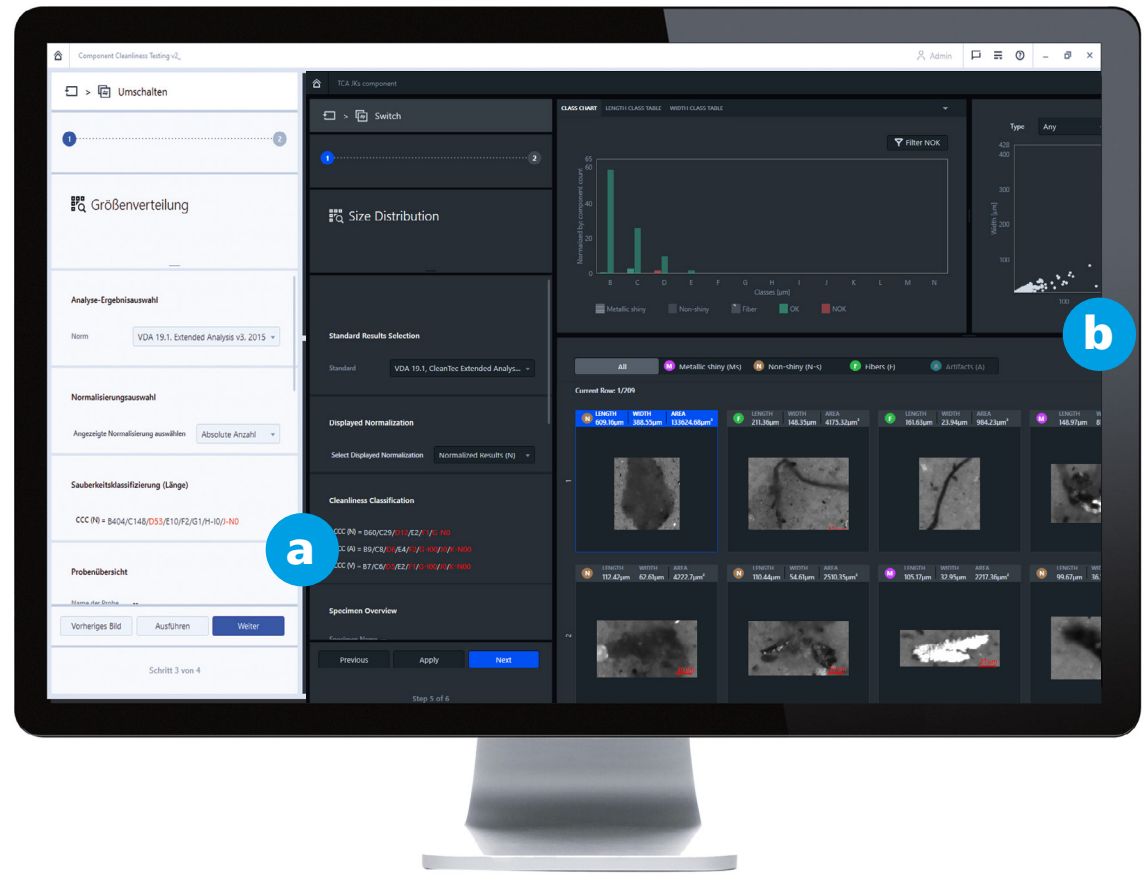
Component Cleanliness Testing v2_

Admin

Umschalten

1

2

Größenverteilung

Analyse-Ergebnisauswahl

Norm VDA 19.1. Extended Analysis v3. 2015

Normalisierungsauswahl

Angezeigte Normalisierung auswählen Absolute Anzahl

Sauberkeitsklassifizierung (Länge)

CCC (N) = B404/C148/D53/E10/F2/G1/H-I0/J-N0

Probenübersicht

Name der Probe

Vorheriges Bild Ausführen Weiter

Schritt 3 von 4

TCA JKs component

Switch

1

2

Size Distribution

Standard Results Selection

Standard VDA 19.1, CleanTec Extended Analys...

Displayed Normalization

Select Displayed Normalization Normalized Results (N)

Cleanliness Classification

CCC (N) = B60/C29/D12/E2/F1/G-N0

CCC (A) = B9/C8/D6/E4/F2/G-I00/J0/K-N00

CCC (V) = B7/C6/D5/E2/F1/G-I00/J0/K-N00

Specimen Overview

Specimen Name

Previous Apply Next

Step 5 of 6

CLASS CHART LENGTH CLASS TABLE WIDTH CLASS TABLE

Filter NOK

65
60
40
20
0

Normalized by component count

B C D E F G H I J K L M N

Classes [µm]

Metallic shiny Non-shiny Fiber OK NOK

Type Any

428
400
300
200
100

Width [µm]

100

All Metallic shiny (M-s) Non-shiny (N-s) Fibers (F) Artifacts (A)

Current Row: 1/209

| N | LENGTH 609.16µm | WIDTH 388.55µm | AREA 133624.68µm² |
|---|---|---|---|
| F | LENGTH 211.36µm | WIDTH 148.33µm | AREA 4175.32µm² |
| F | LENGTH 161.63µm | WIDTH 23.94µm | AREA 984.23µm² |
| M | LENGTH 148.97µm | WIDTH 8 | |

1

| N | LENGTH 112.42µm | WIDTH 62.61µm | AREA 4222.7µm² |
|---|---|---|---|
| N | LENGTH 110.44µm | WIDTH 54.61µm | AREA 2510.35µm² |
| M | LENGTH 105.17µm | WIDTH 32.95µm | AREA 2217.36µm² |
| N | LENGTH 99.67µm | WIDTH 36 | |

2

a

b